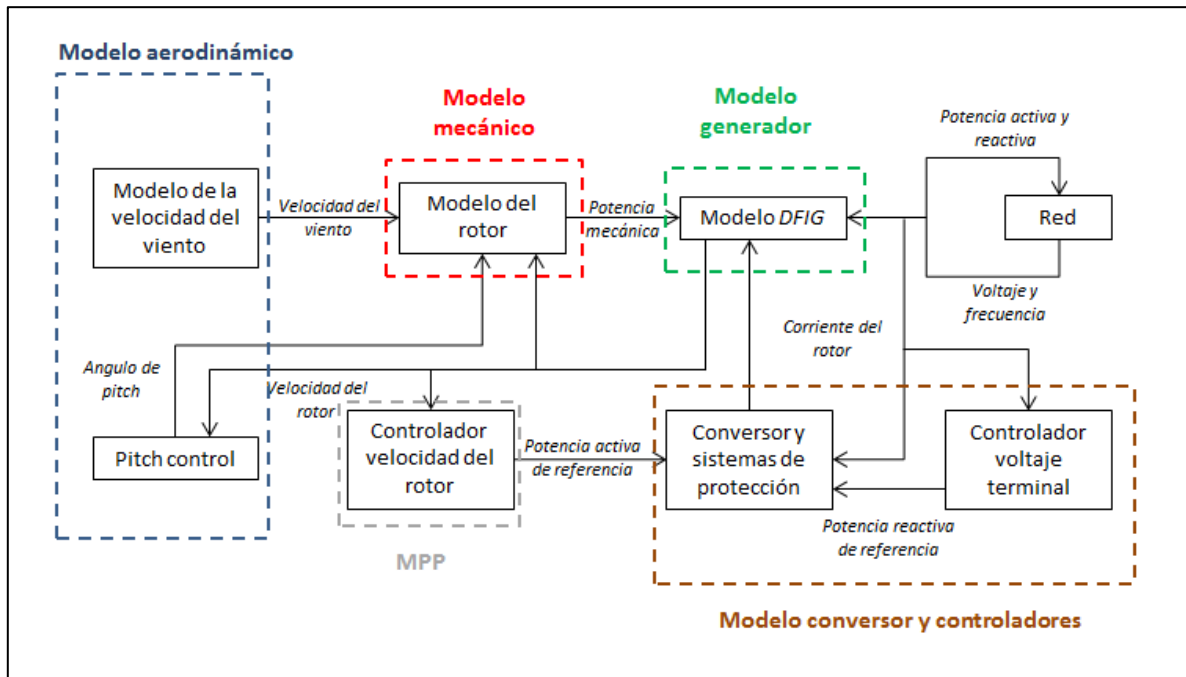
Modelo aerodinámico

Modelo mecánico

Modelo generador

Potencia activa y reactiva

Modelo de la velocidad del viento

Velocidad del viento

Modelo del rotor

Potencia mecánica

Modelo DFIG

Red

Voltaje y frecuencia

Corriente del rotor

Angulo de pitch

Velocidad del rotor

Pitch control

Controlador velocidad del rotor

Potencia activa de referencia

Conversor y sistemas de protección

Controlador voltaje terminal

Potencia reactiva de referencia

MPP

Modelo conversor y controladores